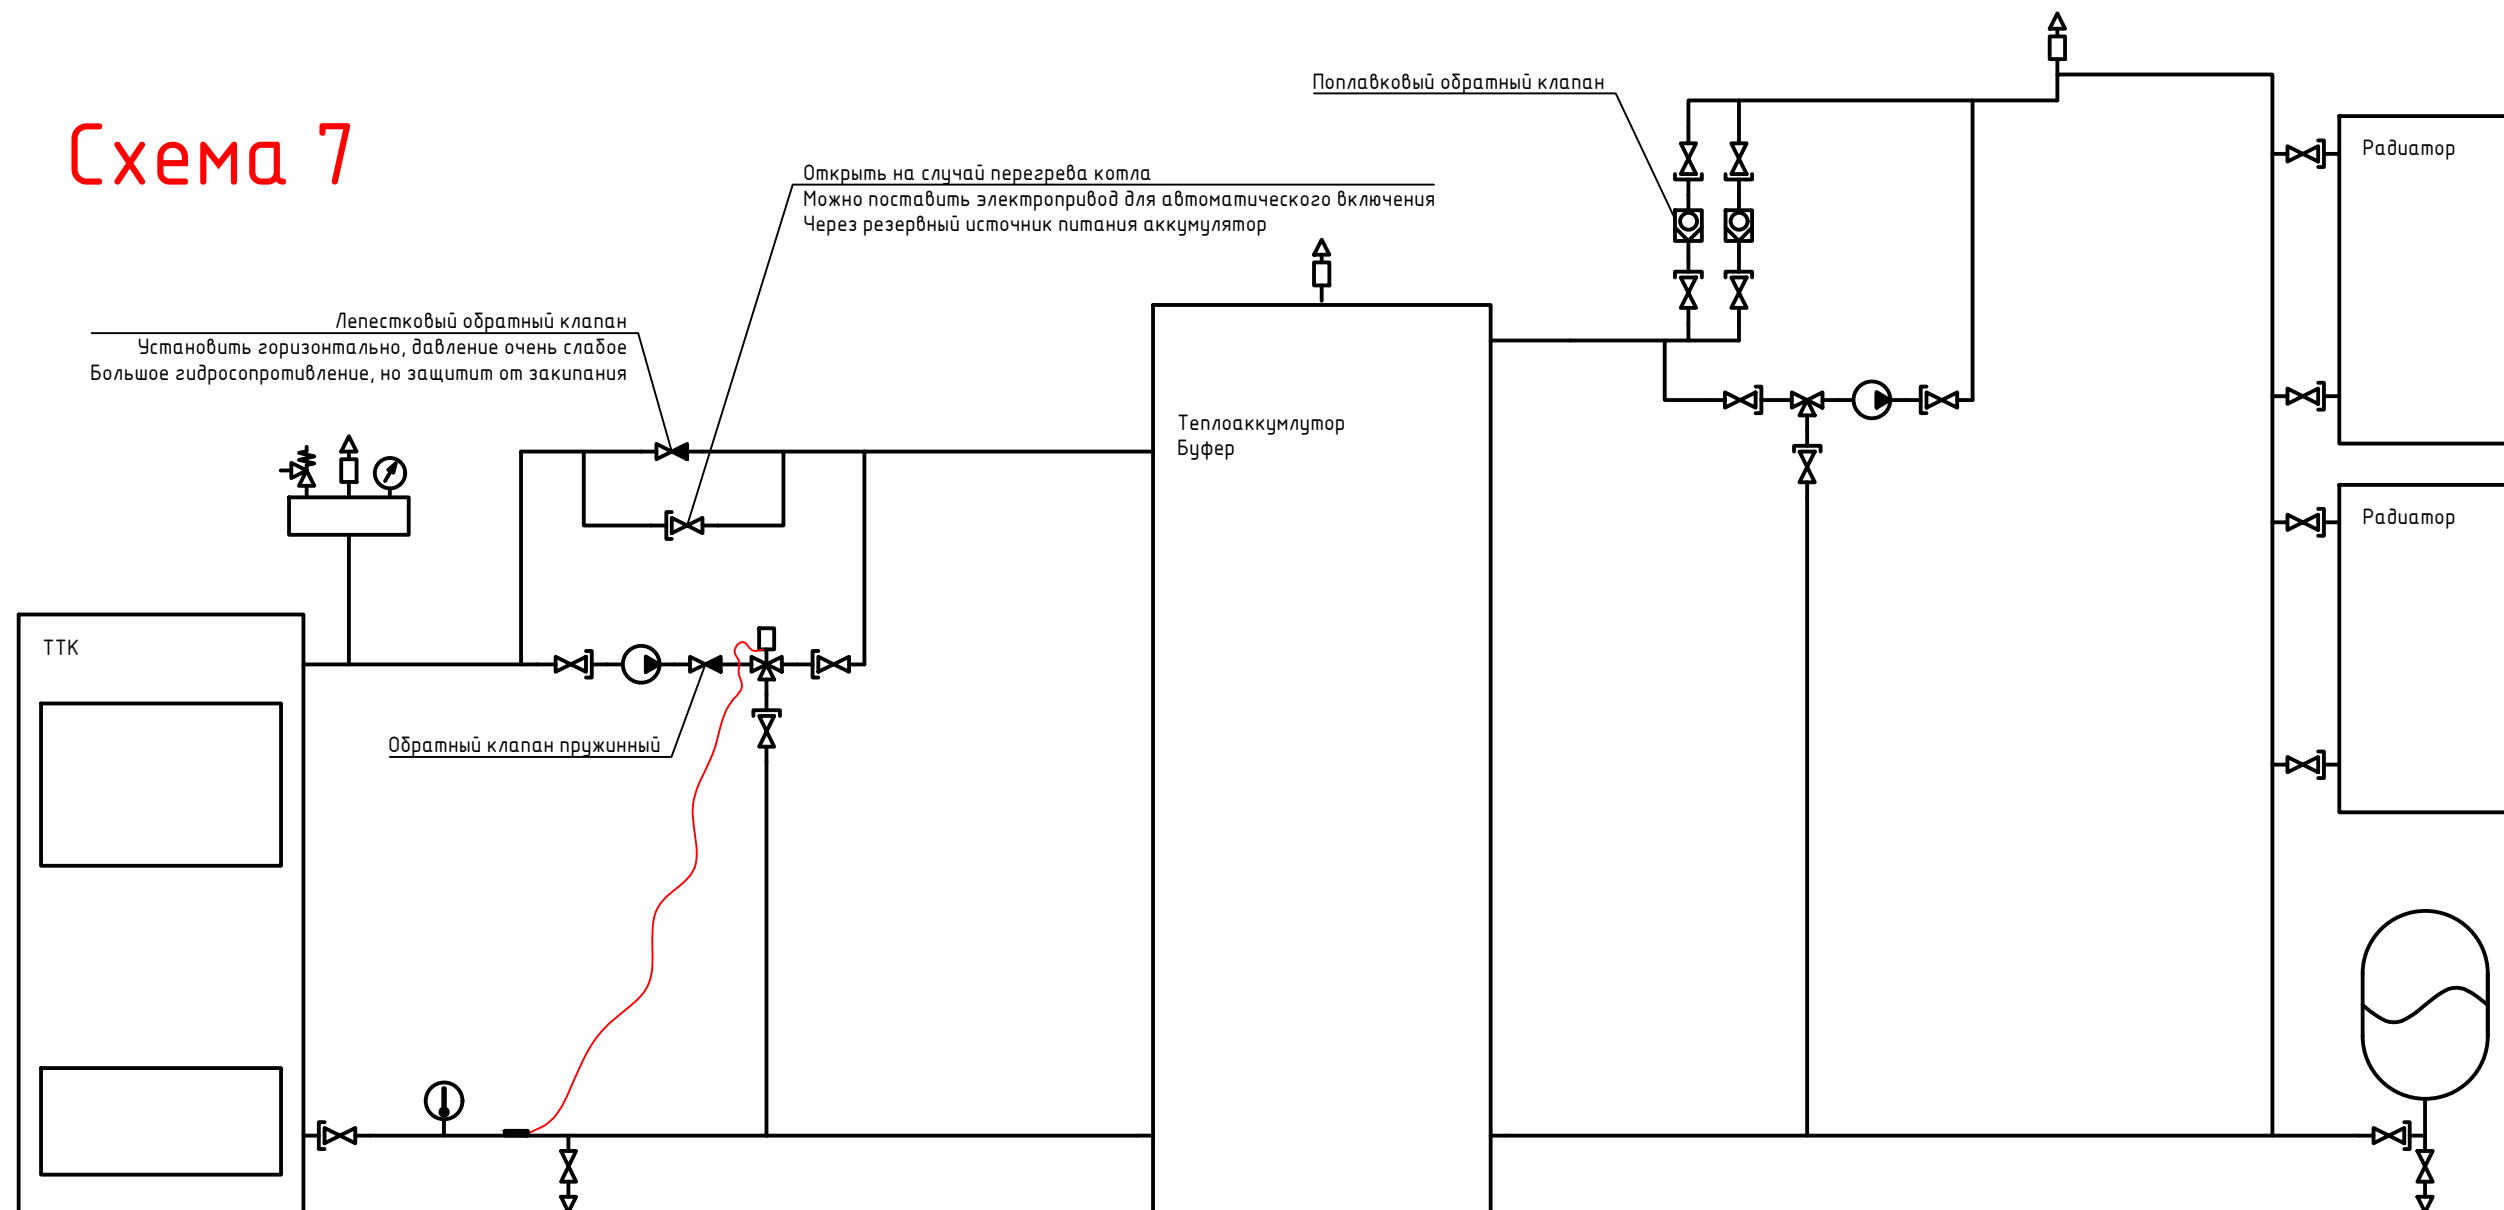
Схема 7

Открыть на случай перегрева котла
Можно поставить электропривод для автоматического включения
Через резервный источник питания аккумулятор

Поплавковый обратный клапан

Радиатор

Лепестковый обратный клапан
Установить горизонтально, давление очень слабое
Большое гидросопротивление, но защитит от закипания

Теплоаккумулятор
Буфер

Радиатор

ТТК

Обратный клапан пружинный